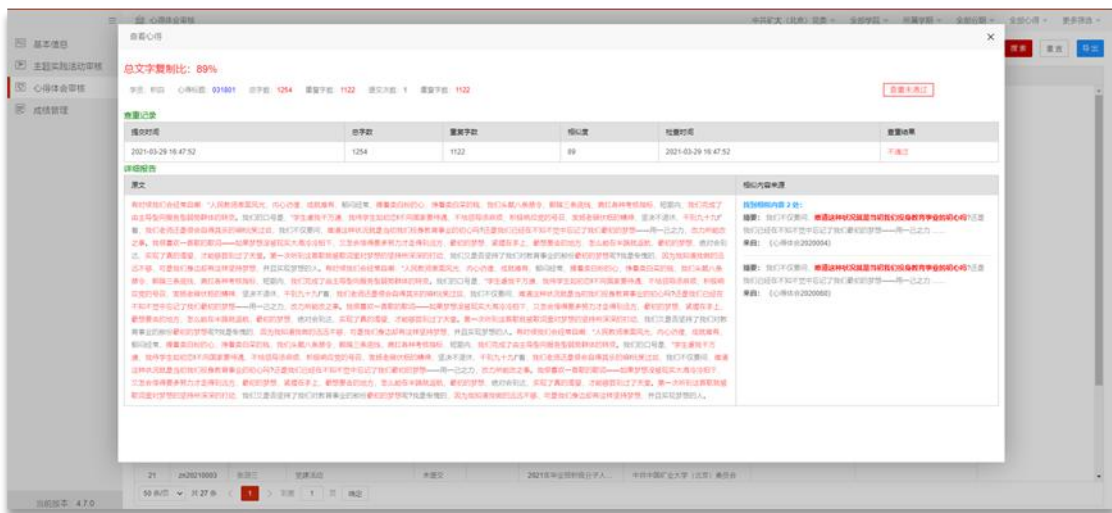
基本信息
主题实践活动审核
心得体会审核
成绩管理

查看心得

总文字复制比：89%

学生：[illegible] 心得标题：031801 总字数：1254 重复字数：1122 提交次数：1 重复字数：1122

查看未通过

查重记录

| 提交时间 | 总字数 | 重复字数 | 相似度 | 检查时间 | 查重结果 |
|---|---|---|---|---|---|
| 2021-03-29 16:47:52 | 1254 | 1122 | 89 | 2021-03-29 16:47:52 | 不通过 |

详细报告

| 原文 | 相似内容来源 |
|---|---|
| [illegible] | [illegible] |

21 zs20210003 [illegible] 2021年 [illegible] 中共中国矿业大学（北京）委员会

50 条/页 共 27 条 1 前往 1 页 确定

当前版本：4.7.0

搜索 重置 导出